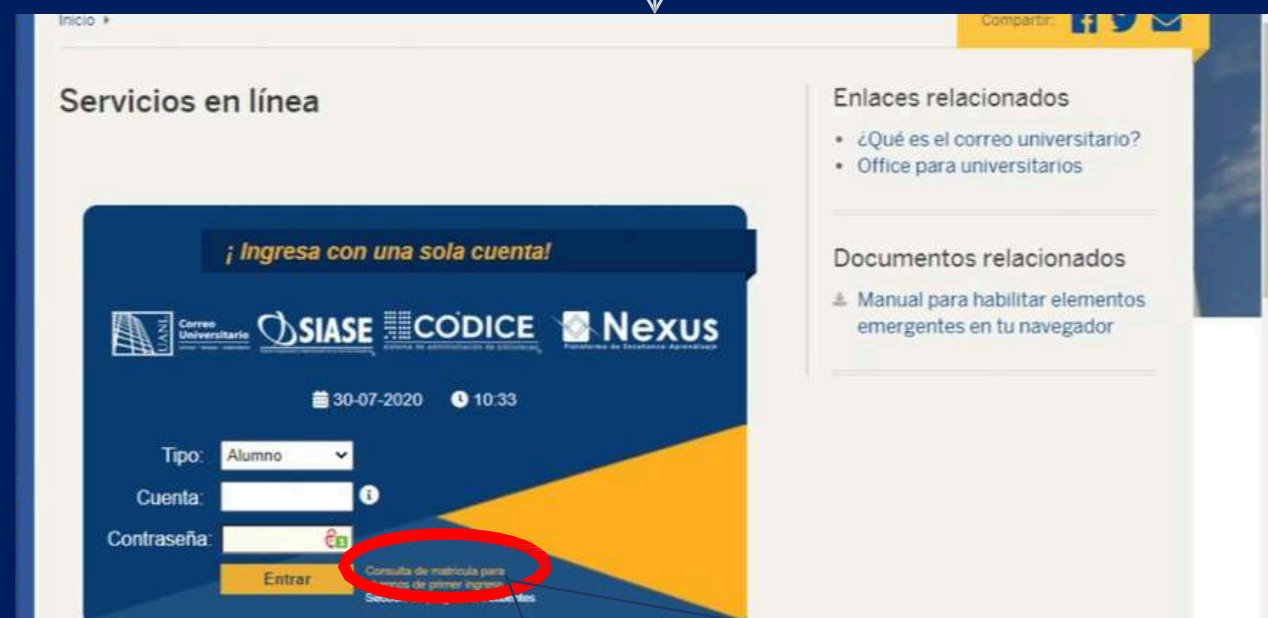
Inicio ▸

Compartir:

Servicios en línea

¡ Ingresa con una sola cuenta!

UANL Correo Universitario SIASE CODICE Nexus

30-07-2020 10:33

Tipo: Alumno

Cuenta:

Contraseña:

Entrar

Consulta de matricula para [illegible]mnos de primer ingreso

Sec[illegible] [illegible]tes

Enlaces relacionados

• ¿Qué es el correo universitario?
• Office para universitarios

Documentos relacionados

Manual para habilitar elementos emergentes en tu navegador